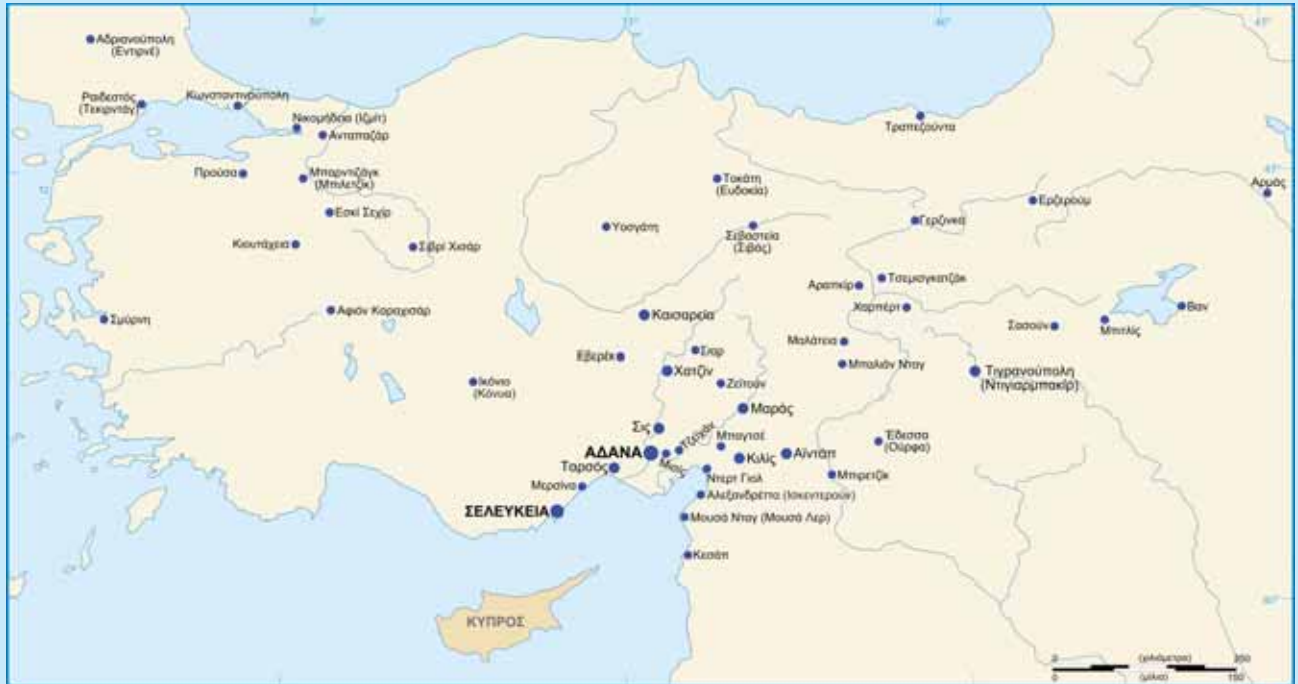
Αδριανούπολη (Εντιρνέ)
Ραιδεστός (Τεκιρντάγ)
Κωνσταντινούπολη
Νικομήδεια (Ιζμίτ)
Ανταπαζάρ
Προύσα
Μπαρντιζάγκ (Μπιλετζίκ)
Εσκί Σεχίρ
Κιουτάχεια
Σίβρι Χισάρ
Σμύρνη
Αφιόν Καραχισάρ
Τραπεζούντα
Τοκάτη (Ευδοκία)
Γιοζγάτη
Σεβάστεια (Σίβας)
Ερζιρούμ
Αρμάς
Γερζινκά
Αραπκίρ
Τσεμισγκεζέκ
Χαρπέρτ
Βαν
Σασούν
Μπιτλίς
Καισαρεία
Εβερέκ
Σαρ
Μαλάτεια
Μπολιάν Νταγ
Τιγρανούπολη (Ντιγιαρμπακίρ)
Ικόνιο (Κόνυα)
Χατζίν
Ζεϊτούν
Μαράς
Σις
Μπαγτσέ
ΑΔΑΝΑ
Ταρσός
Μερσίνα
Κιλίς
Αϊντάπ
Έδεσσα (Ούρφα)
Ντερτ Γιολ
Μπιρετζίκ
Αλεξανδρέττα (Ισκεντερούν)
ΣΕΛΕΥΚΕΙΑ
Μουσά Νταγ (Μουσά Λερ)
Κεσάπ
ΚΥΠΡΟΣ
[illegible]